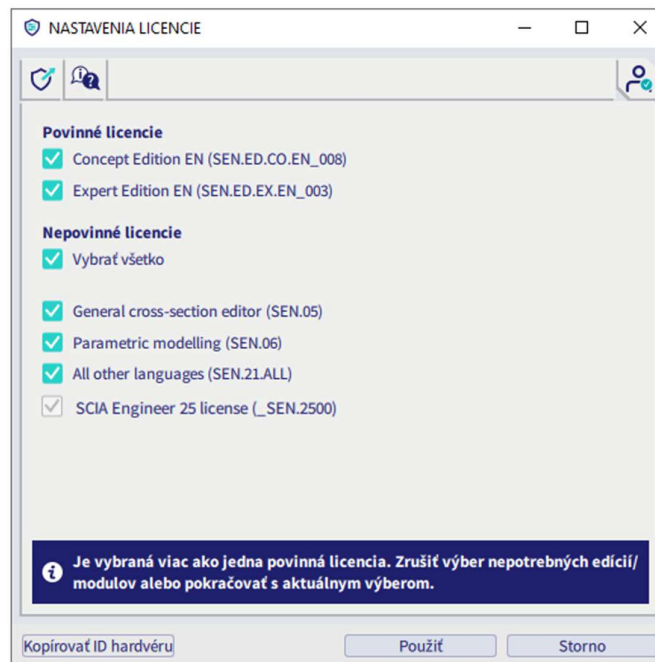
NASTAVENIA LICENCIE

Povinné licencie
Concept Edition EN (SEN.ED.CO.EN_008)
Expert Edition EN (SEN.ED.EX.EN_003)

Nepovinné licencie
Vybrať všetko

General cross-section editor (SEN.05)
Parametric modelling (SEN.06)
All other languages (SEN.21.ALL)
SCIA Engineer 25 license (_SEN.2500)

Je vybraná viac ako jedna povinná licencia. Zrušiť výber nepotrebných edícií/ modulov alebo pokračovať s aktuálnym výberom.

Kopírovať ID hardvéru
Použiť
Storno